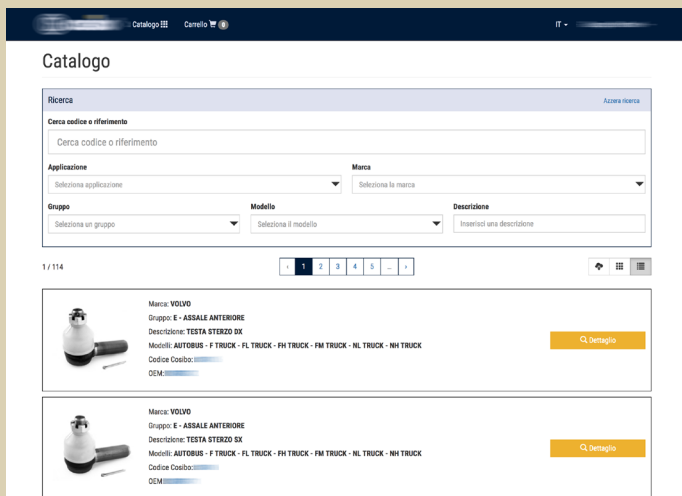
Catalogo Carrello 0 IT

Catalogo

Ricerca Azzera ricerca

Cerca codice o riferimento

Cerca codice o riferimento

Applicazione

Seleziona applicazione

Marca

Seleziona la marca

Gruppo

Seleziona un gruppo

Modello

Seleziona il modello

Descrizione

Inserisci una descrizione

1 / 114

‹ 1 2 3 4 5 … ›

Marca: VOLVO
Gruppo: E - ASSALE ANTERIORE
Descrizione: TESTA STERZO DX
Modelli: AUTOBUS - F TRUCK - FL TRUCK - FH TRUCK - FM TRUCK - NL TRUCK - NH TRUCK
Codice Cosibo: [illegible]
OEM: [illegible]

Dettaglio

Marca: VOLVO
Gruppo: E - ASSALE ANTERIORE
Descrizione: TESTA STERZO SX
Modelli: AUTOBUS - F TRUCK - FL TRUCK - FH TRUCK - FM TRUCK - NL TRUCK - NH TRUCK
Codice Cosibo: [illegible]
OEM: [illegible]

Dettaglio